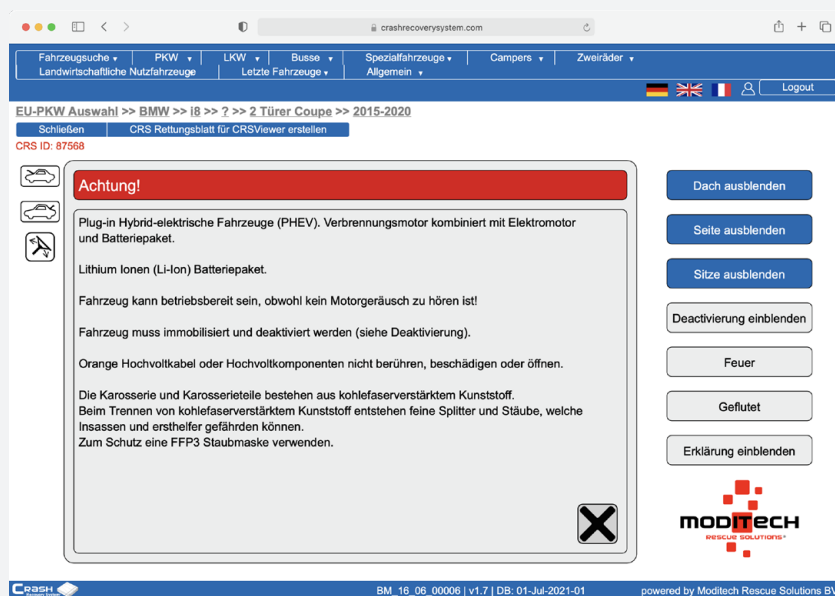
crashrecoverysystem.com

Fahrzeugsuche ▾ | PKW ▾ | LKW ▾ | Busse ▾ | Spezialfahrzeuge ▾ | Campers ▾ | Zweiräder ▾
Landwirtschaftliche Nutzfahrzeuge | Letzte Fahrzeuge ▾ | Allgemein ▾

Logout

EU-PKW Auswahl >> BMW >> i8 >> ? >> 2 Türer Coupe >> 2015-2020

Schließen | CRS Rettungsblatt für CRSViewer erstellen

CRS ID: 87568

Achtung!

Plug-in Hybrid-elektrische Fahrzeuge (PHEV). Verbrennungsmotor kombiniert mit Elektromotor und Batteriepaket.

Lithium Ionen (Li-Ion) Batteriepaket.

Fahrzeug kann betriebsbereit sein, obwohl kein Motorgeräusch zu hören ist!

Fahrzeug muss immobilisiert und deaktiviert werden (siehe Deaktivierung).

Orange Hochvoltkabel oder Hochvoltkomponenten nicht berühren, beschädigen oder öffnen.

Die Karosserie und Karosserieteile bestehen aus kohlefaserverstärktem Kunststoff.
Beim Trennen von kohlefaserverstärktem Kunststoff entstehen feine Splitter und Stäube, welche Insassen und ersthelfer gefährden können.
Zum Schutz eine FFP3 Staubmaske verwenden.

Dach ausblenden

Seite ausblenden

Sitze ausblenden

Deactivierung einblenden

Feuer

Geflutet

Erklärung einblenden

MODITECH
RESCUE SOLUTIONS

CRASH

BM_16_06_00006 | v1.7 | DB: 01-Jul-2021-01

powered by Moditech Rescue Solutions BV